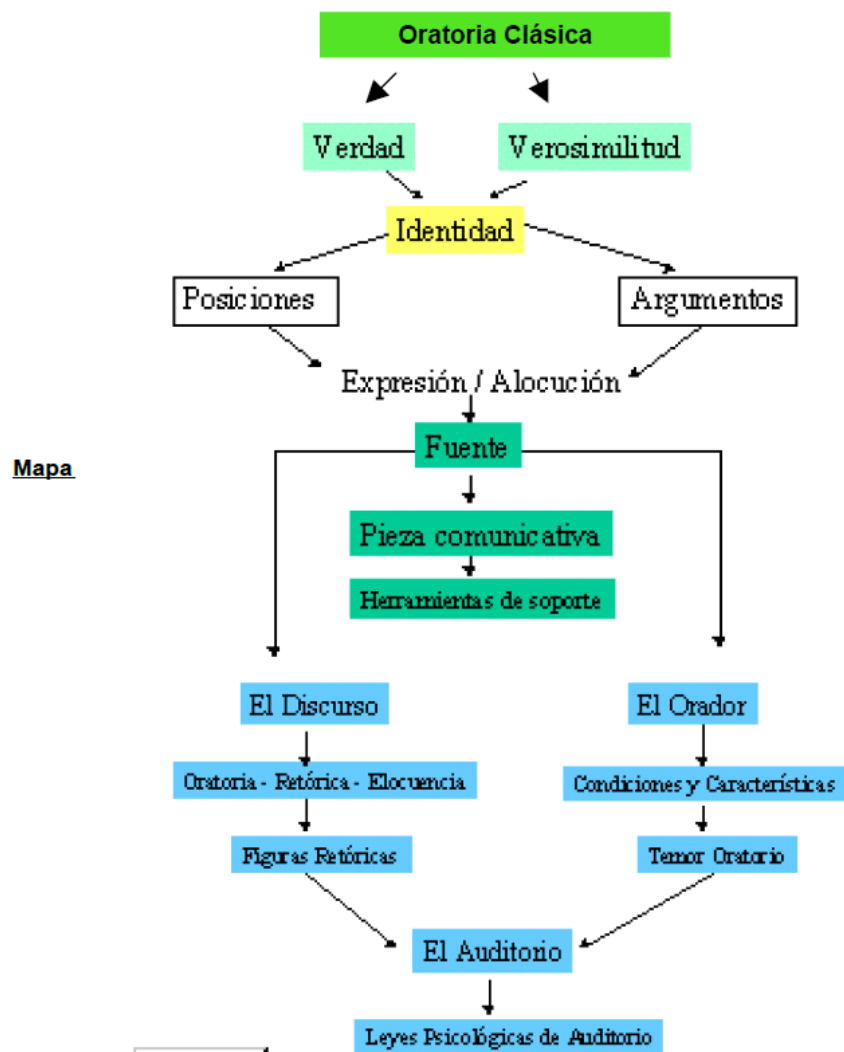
Oratoria Clásica

Verdad

Verosimilitud

Identidad

Posiciones

Argumentos

Expresión / Alocución

Mapa

Fuente

Pieza comunicativa

Herramientas de soporte

El Discurso

El Orador

Oratoria - Retórica - Elocuencia

Condiciones y Características

Figuras Retóricas

Temor Oratorio

El Auditorio

Leyes Psicológicas de Auditorio